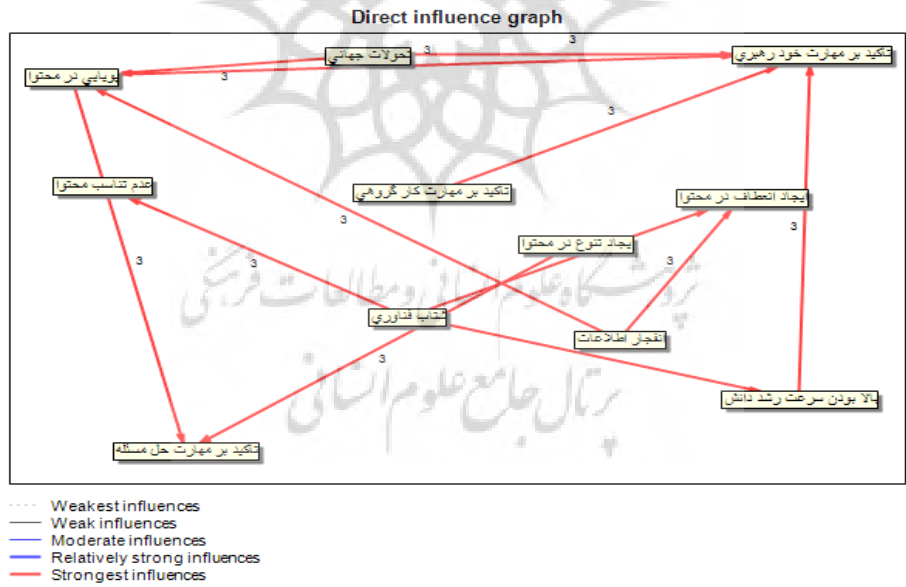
Direct influence graph

تحولات جهانی
تاکید بر مهارت خود رهبری
پویایی در محتوا
عدم تناسب محتوا
تاکید بر مهارت کار گروهی
ایجاد انعطاف در محتوا
ایجاد تنوع در محتوا
شتاب فناوری
انفجار اطلاعات
بالا بودن سرعت رشد دانش
تاکید بر مهارت حل مسئله

3
3
3
3
3
3
3
3
3
3

پژوهشگاه علوم انسانی و مطالعات فرهنگی
پرتال جامع علوم انسانی

Weakest influences
Weak influences
Moderate influences
Relatively strong influences
Strongest influences